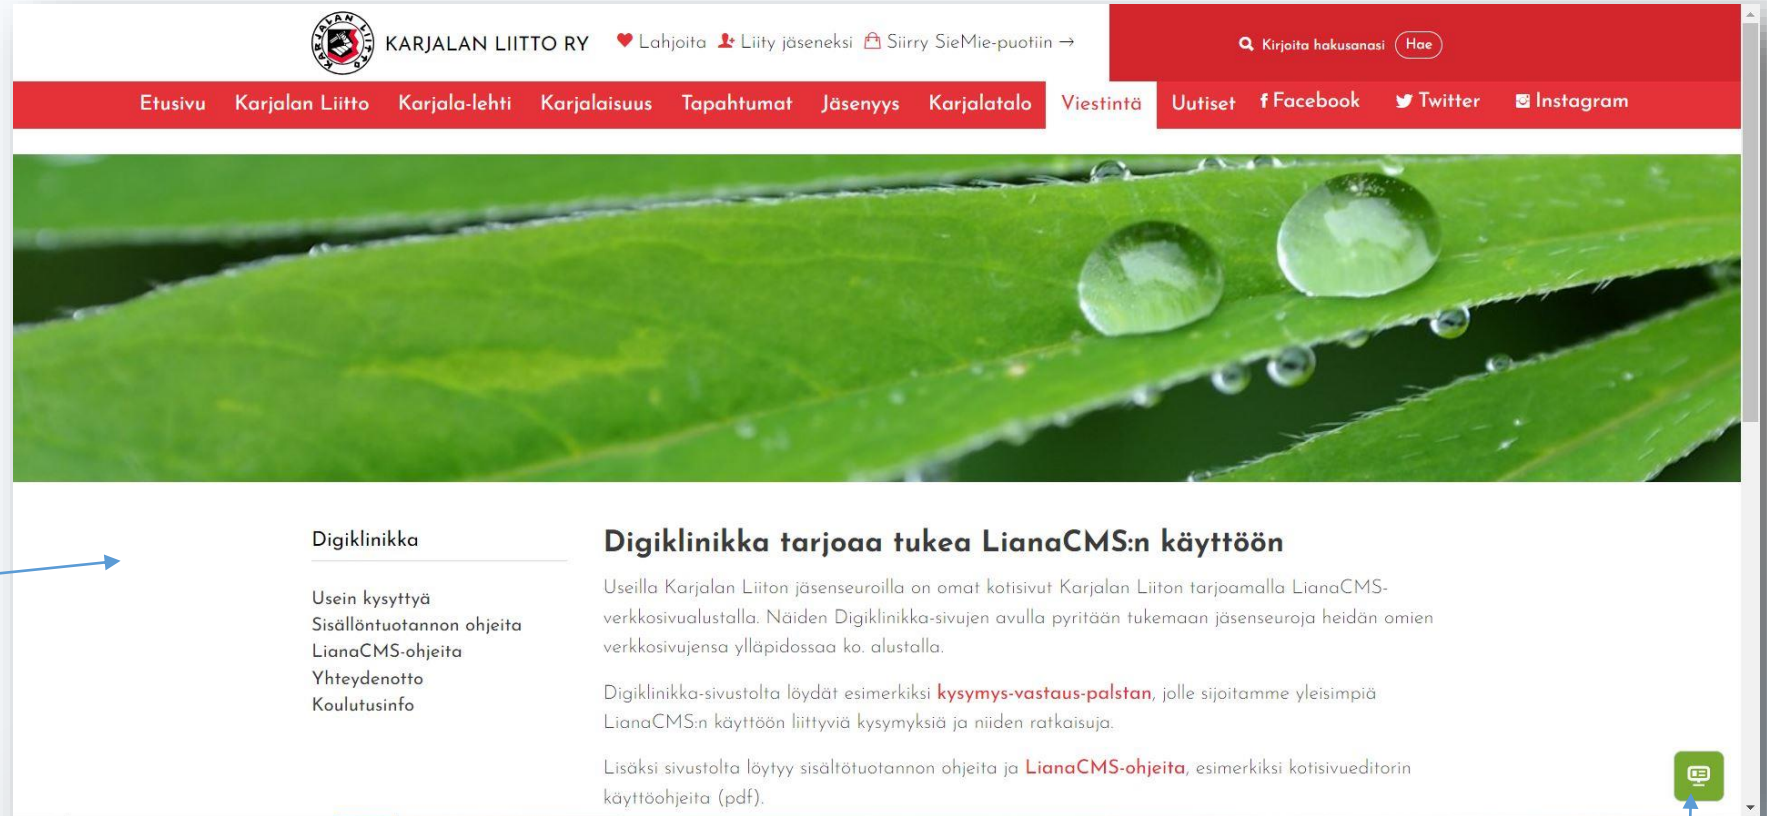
KARJALAN LIITTO RY

Lahjoita Liity jäseneksi Siirry SieMie-puotiin →

Kirjoita hakusanasi Hae

Etusivu Karjalan Liitto Karjala-lehti Karjalaisuus Tapahtumat Jäsenyys Karjalatalo Viestintä Uutiset Facebook Twitter Instagram

Digiklinikka

Usein kysyttyä
Sisällöntuotannon ohjeita
LianaCMS-ohjeita
Yhteydenotto
Koulutusinfo

Digiklinikka tarjoaa tukea LianaCMS:n käyttöön

Useilla Karjalan Liiton jäsenseuroilla on omat kotisivut Karjalan Liiton tarjoamalla LianaCMS-verkkosivualustalla. Näiden Digiklinikka-sivujen avulla pyritään tukemaan jäsenseuroja heidän omien verkkosivujensa ylläpidossaa ko. alustalla.

Digiklinikka-sivustolta löydät esimerkiksi kysymys-vastaus-palstan, jolle sijoitamme yleisimpiä LianaCMS:n käyttöön liittyviä kysymyksiä ja niiden ratkaisuja.

Lisäksi sivustolta löytyy sisältötuotannon ohjeita ja LianaCMS-ohjeita, esimerkiksi kotisivueditorin käyttöohjeita (pdf).